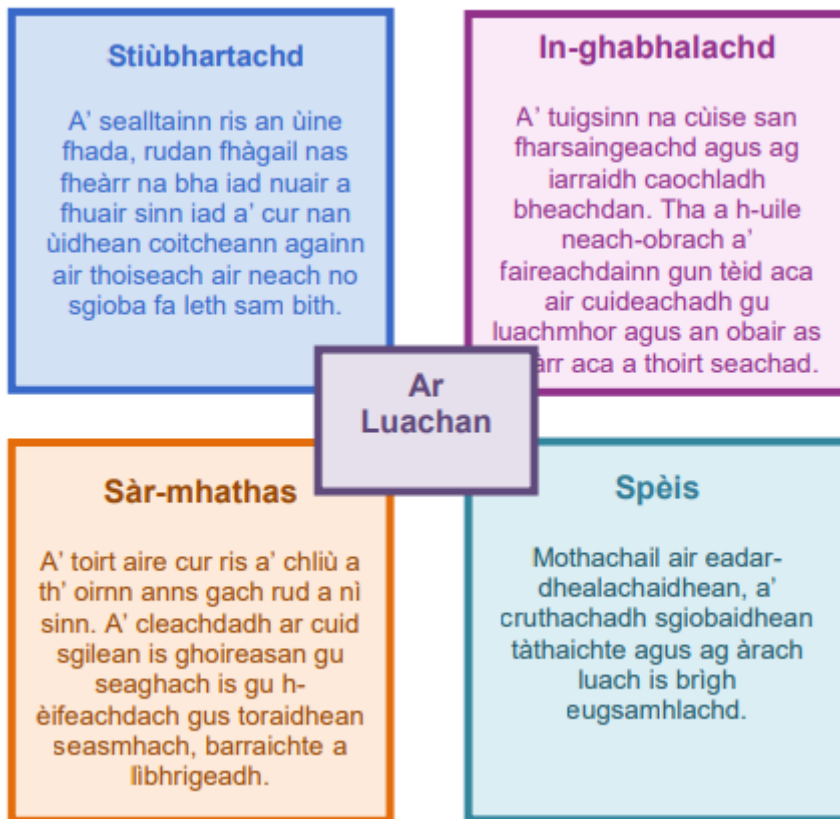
Stiùbhartachd

A' sealltainn ris an ùine fhada, rudan fhàgail nas fheàrr na bha iad nuair a fhuair sinn iad a' cur nan ùidhean coitcheann againn air thoiseach air neach no sgioba fa leth sam bith.

In-ghabhalachd

A' tuigsinn na cùise san fharsaingeachd agus ag iarraidh caochladh bheachdan. Tha a h-uile neach-obrach a' faireachdainn gun tèid aca air cuideachadh gu luachmhor agus an obair as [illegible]àrr aca a thoirt seachad.

Ar Luachan

Sàr-mhathas

A' toirt aire cur ris a' chliù a th' oirnn anns gach rud a nì sinn. A' cleachdadh ar cuid sgilean is ghoireasan gu seaghach is gu h-èifeachdach gus toraidhean seasmhach, barraichte a lìbhrigeadh.

Spèis

Mothachail air eadar-dhealachaidhean, a' cruthachadh sgiobaidhean tàthaichte agus ag àrach luach is brìgh eugsamhlachd.